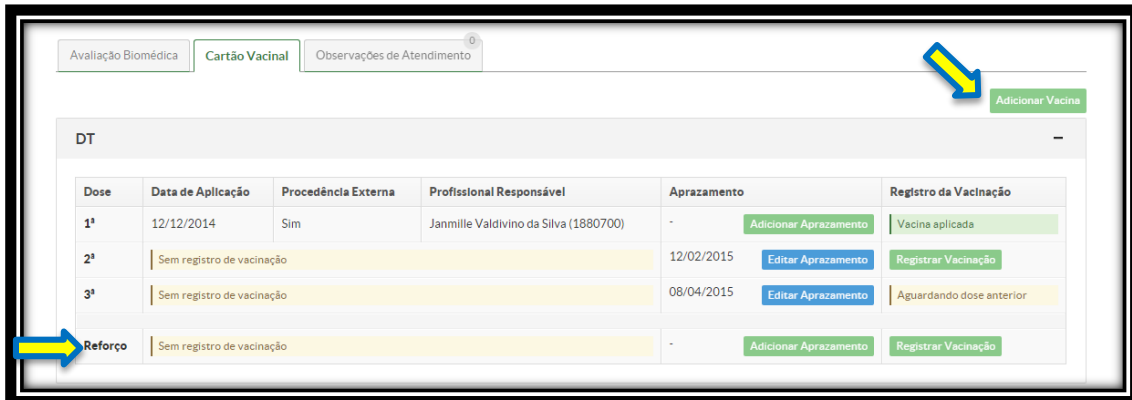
Avaliação Biomédica | Cartão Vacinal | Observações de Atendimento 0

Adicionar Vacina

DT

| Dose | Data de Aplicação | Procedência Externa | Profissional Responsável | Aprazamento | Registro da Vacinação |
|---|---|---|---|---|---|
| 1ª | 12/12/2014 | Sim | Janmille Valdivino da Silva (1880700) | - Adicionar Aprazamento | Vacina aplicada |
| 2ª | Sem registro de vacinação | | | 12/02/2015 Editar Aprazamento | Registrar Vacinação |
| 3ª | Sem registro de vacinação | | | 08/04/2015 Editar Aprazamento | Aguardando dose anterior |
| Reforço | Sem registro de vacinação | | | - Adicionar Aprazamento | Registrar Vacinação |